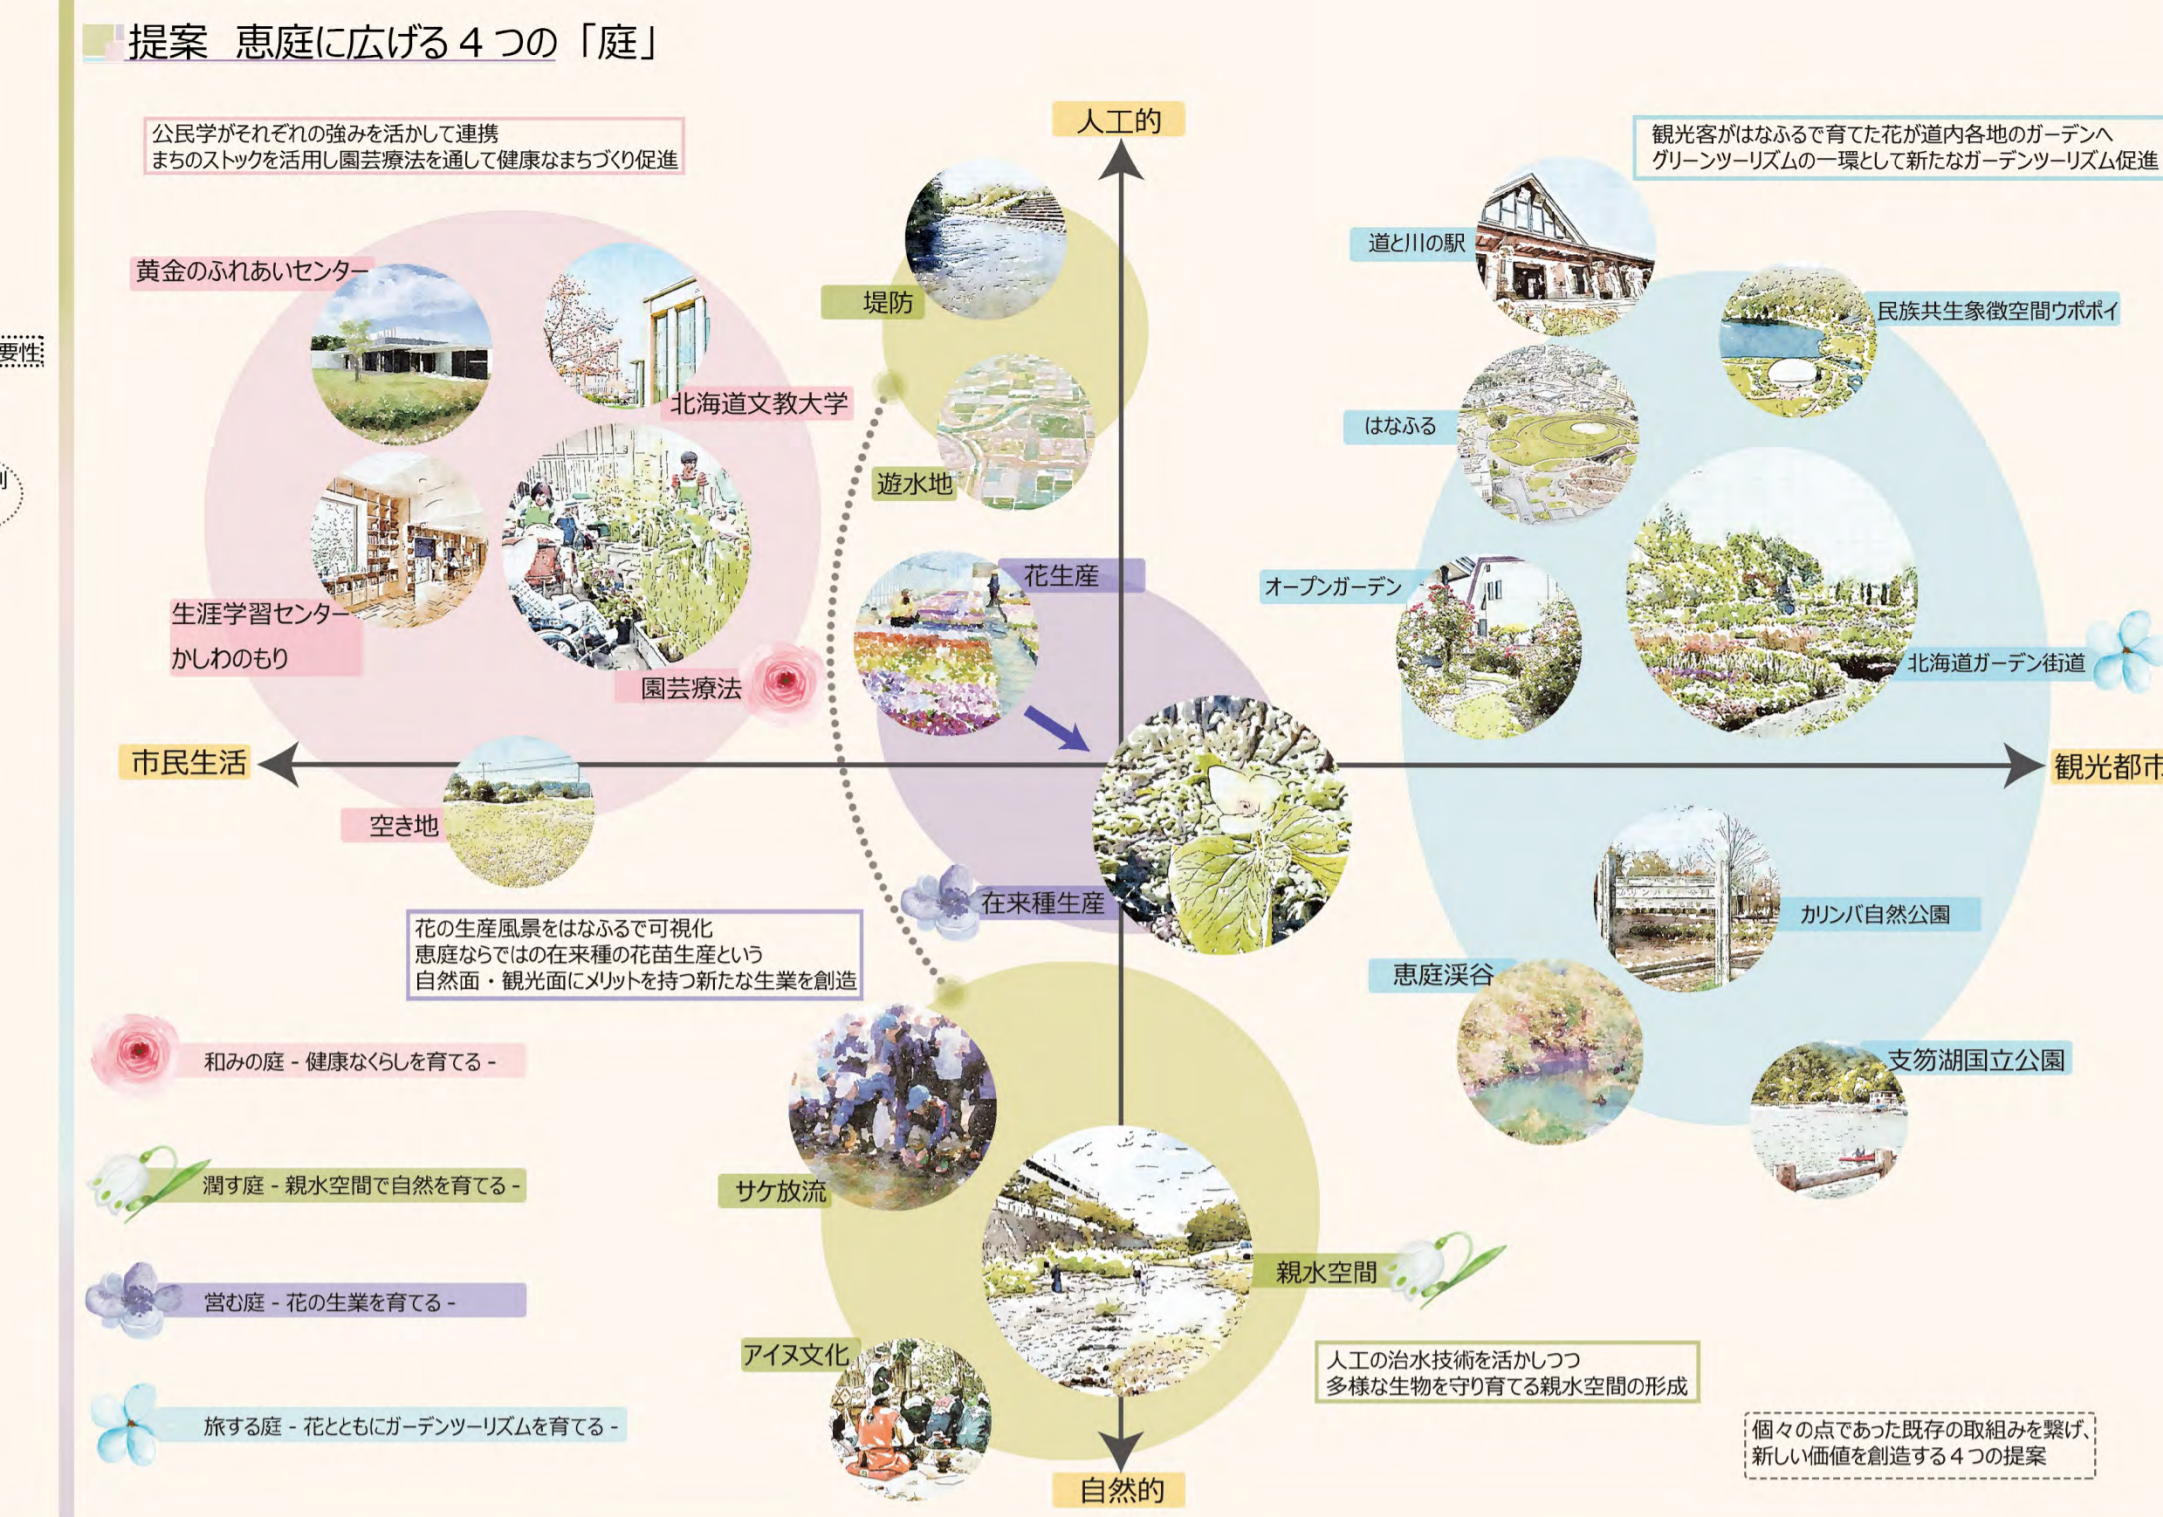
提案　恵庭に広げる４つの「庭」

公民学がそれぞれの強みを活かして連携
まちのストックを活用し園芸療法を通して健康なまちづくり促進

人工的

観光客がはなふるで育てた花が道内各地のガーデンへ
グリーンツーリズムの一環として新たなガーデンツーリズム促進

要性

黄金のふれあいセンター

北海道文教大学

生涯学習センター
かしわのもり

園芸療法

堤防

遊水地

花生産

道と川の駅

民族共生象徴空間ウポポイ

はなふる

オープンガーデン

北海道ガーデン街道

市民生活

観光都市

空き地

在来種生産

カリンバ自然公園

恵庭渓谷

支笏湖国立公園

花の生産風景をはなふるで可視化
恵庭ならではの在来種の花苗生産という
自然面・観光面にメリットを持つ新たな生業を創造

和みの庭 - 健康なくらしを育てる -

潤す庭 - 親水空間で自然を育てる -

営む庭 - 花の生業を育てる -

旅する庭 - 花とともにガーデンツーリズムを育てる -

サケ放流

親水空間

アイヌ文化

人工の治水技術を活かしつつ
多様な生物を守り育てる親水空間の形成

個々の点であった既存の取組みを繋げ、
新しい価値を創造する４つの提案

自然的